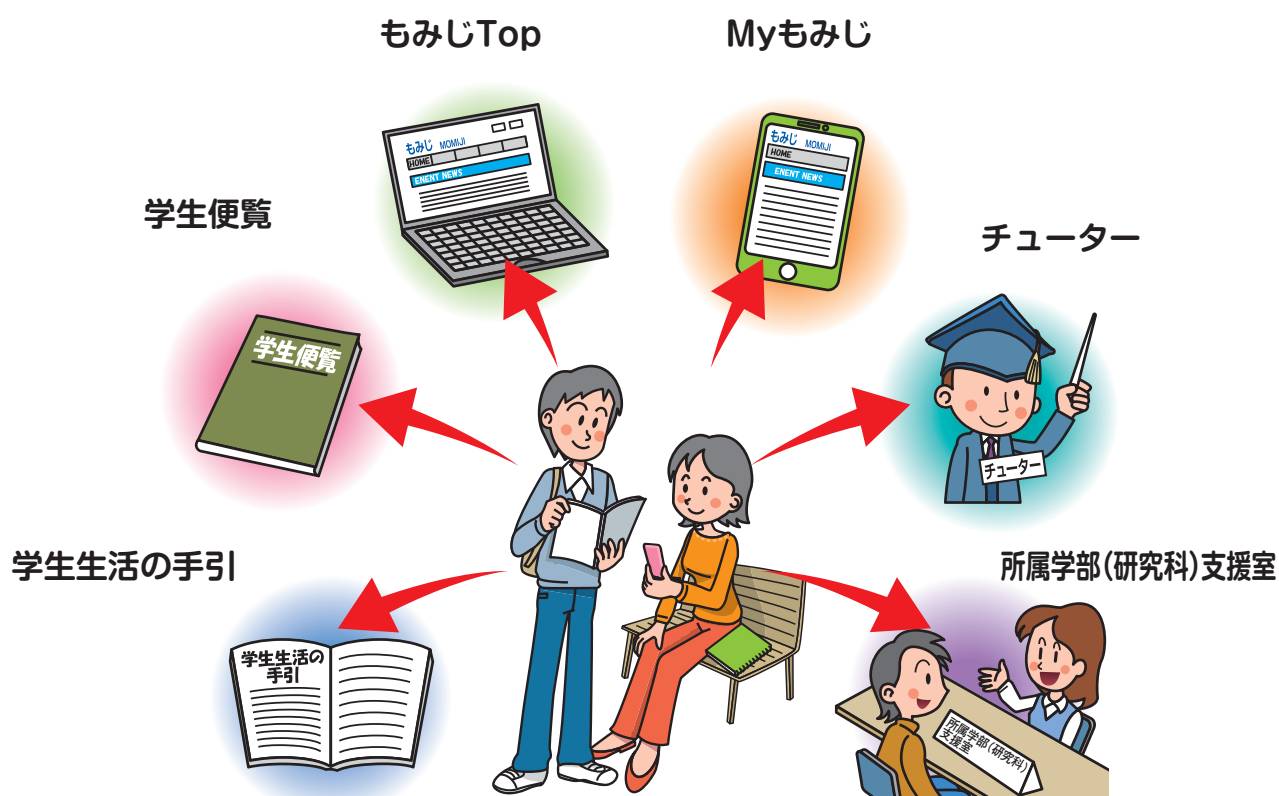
もみじTop

Myもみじ

学生便覧

チューター

学生生活の手引

所属学部(研究科)支援室

もみじ MOMIJI
HOME
ENENT NEWS

もみじ MOMIJI
HOME
ENENT NEWS

学生便覧

チューター

学生生活の手引

所属学部(研究科)支援室